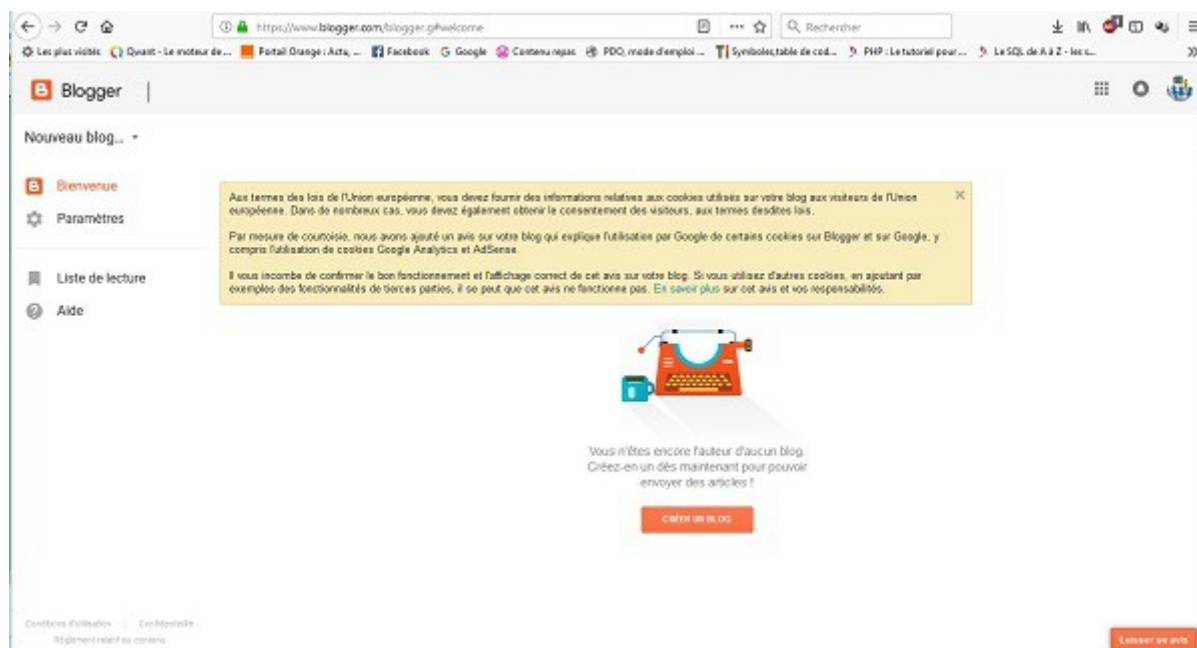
https://www.blogger.com/blogger.g#welcome

Rechercher

Les plus visités   Qwant - Le moteur de...   Portail Orange : Actu, ...   Facebook   Google   Contenu repas   PDO, mode d'emploi ...   Symboles,table de cod...   PHP : Le tutoriel pour ...   Le SQL de A à Z - les c...

Blogger

Nouveau blog...

Bienvenue

Paramètres

Liste de lecture

Aide

Aux termes des lois de l'Union européenne, vous devez fournir des informations relatives aux cookies utilisés sur votre blog aux visiteurs de l'Union européenne. Dans de nombreux cas, vous devez également obtenir le consentement des visiteurs, aux termes desdites lois.

Par mesure de courtoisie, nous avons ajouté un avis sur votre blog qui explique l'utilisation par Google de certains cookies sur Blogger et sur Google, y compris l'utilisation de cookies Google Analytics et AdSense.

Il vous incombe de confirmer le bon fonctionnement et l'affichage correct de cet avis sur votre blog. Si vous utilisez d'autres cookies, en ajoutant par exemples des fonctionnalités de tierces parties, il se peut que cet avis ne fonctionne pas. En savoir plus sur cet avis et vos responsabilités.

Vous n'êtes encore l'auteur d'aucun blog. Créez-en un dès maintenant pour pouvoir envoyer des articles !

CRÉER UN BLOG

Conditions d'utilisation | Confidentialité
Règlement relatif au contenu

Laisser un avis